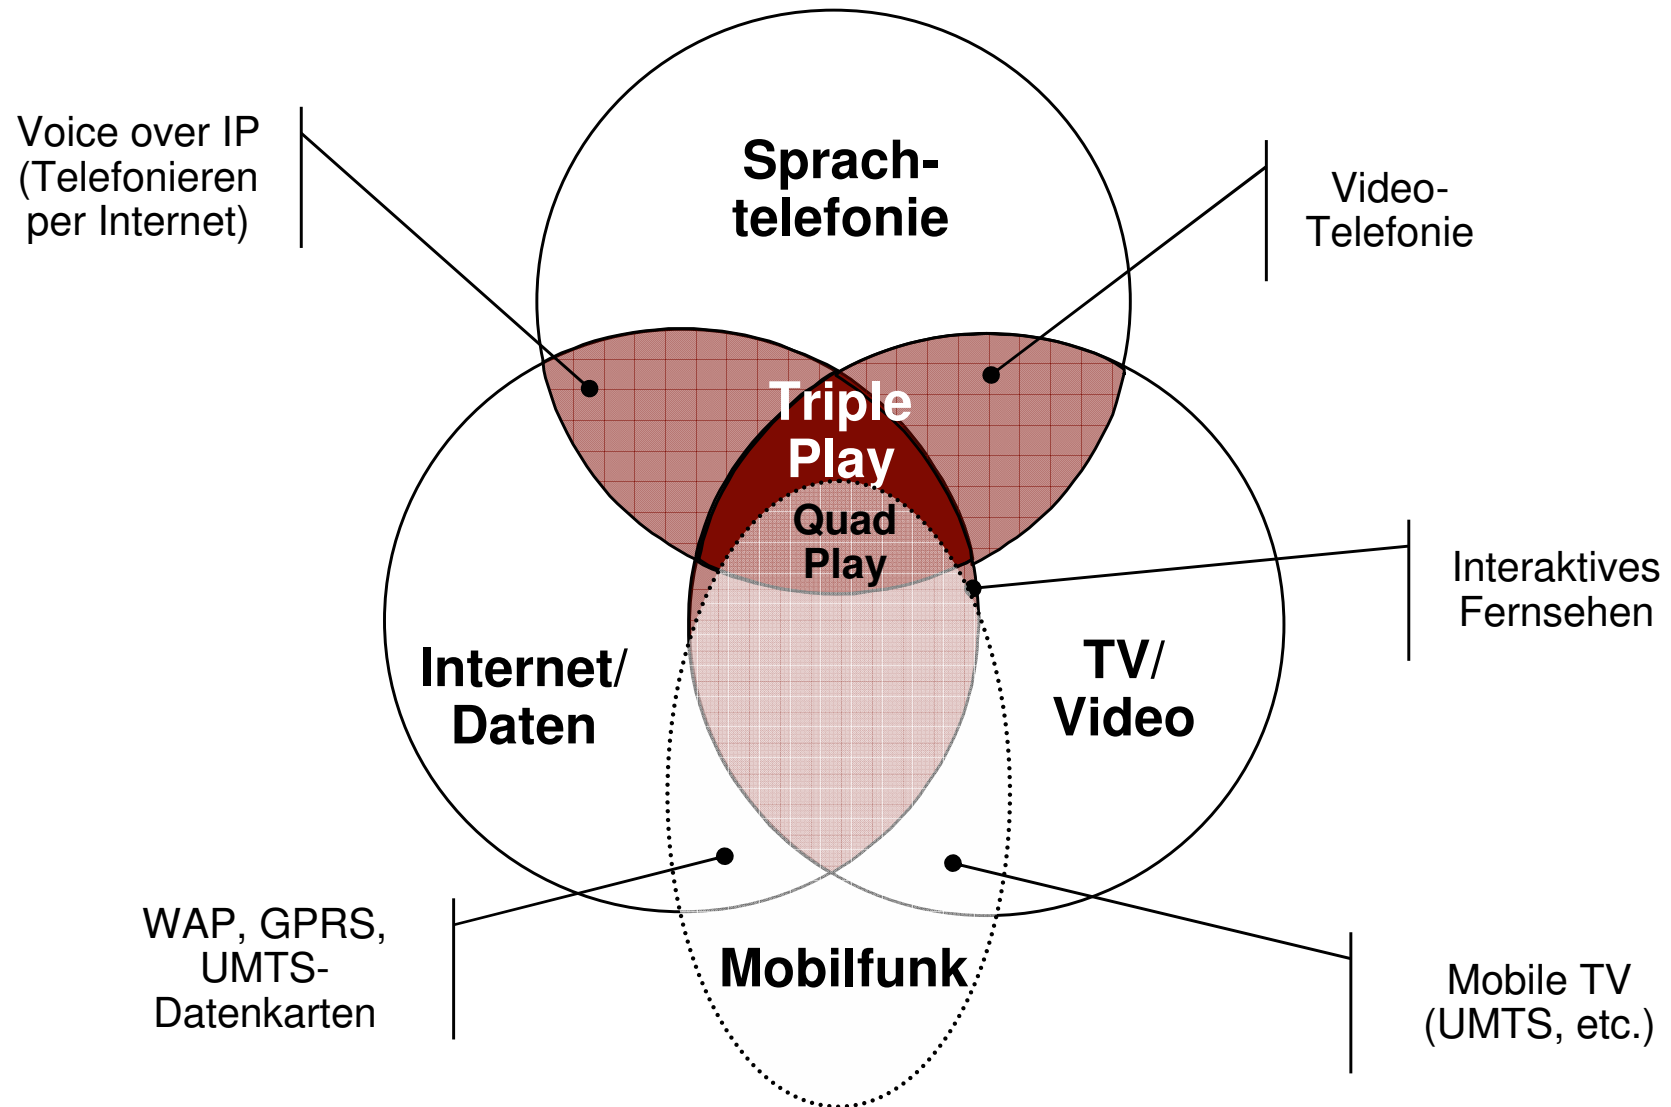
Voice over IP (Telefonieren per Internet)

Sprachtelefonie

Video-Telefonie

Triple Play

Quad Play

Interaktives Fernsehen

Internet/ Daten

TV/ Video

WAP, GPRS, UMTS-Datenkarten

Mobilfunk

Mobile TV (UMTS, etc.)